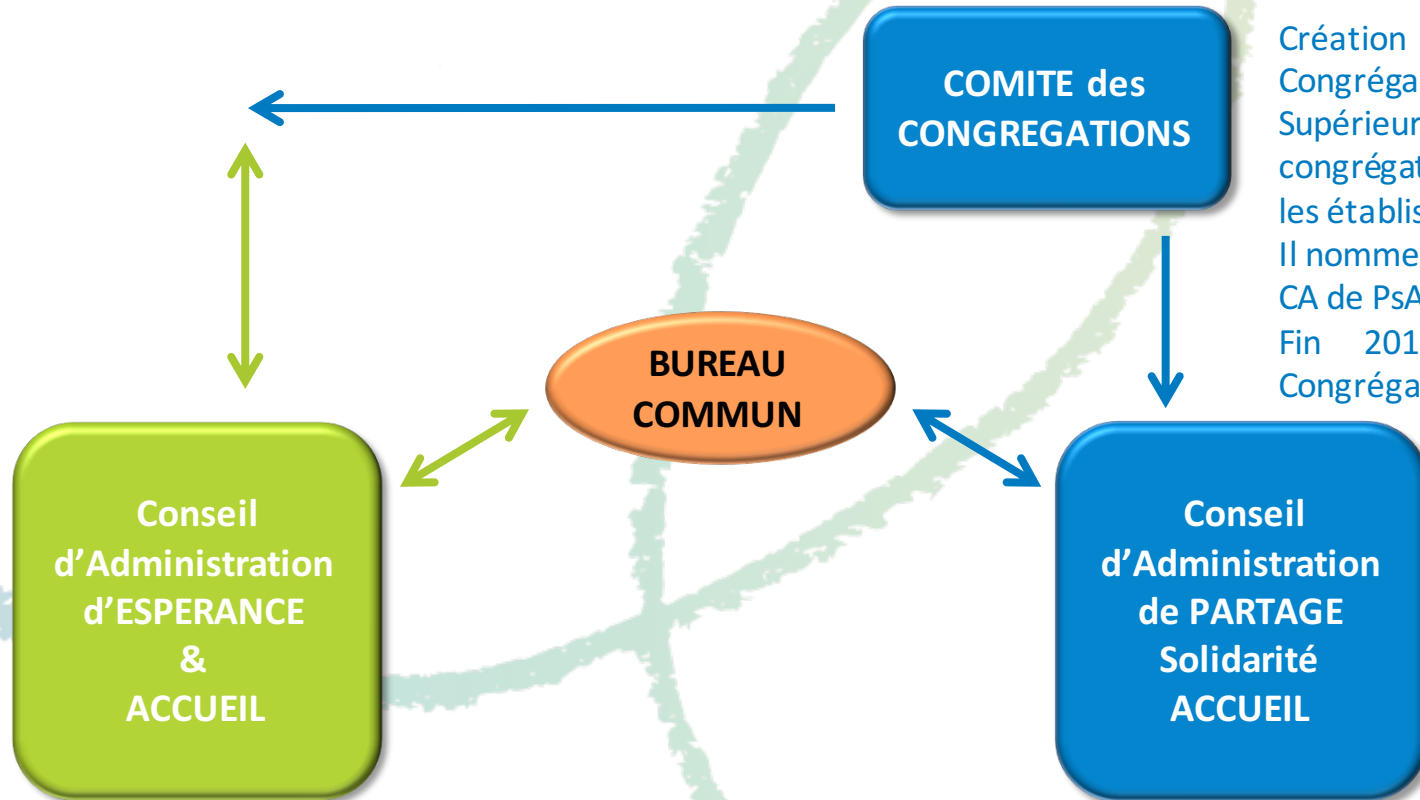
COMITE des CONGREGATIONS

Création
Congréga
Supérieur
congrégat
les établis
Il nomme
CA de PsA
Fin 201
Congréga

BUREAU COMMUN

Conseil d'Administration d'ESPERANCE & ACCUEIL

Conseil d'Administration de PARTAGE Solidarité ACCUEIL